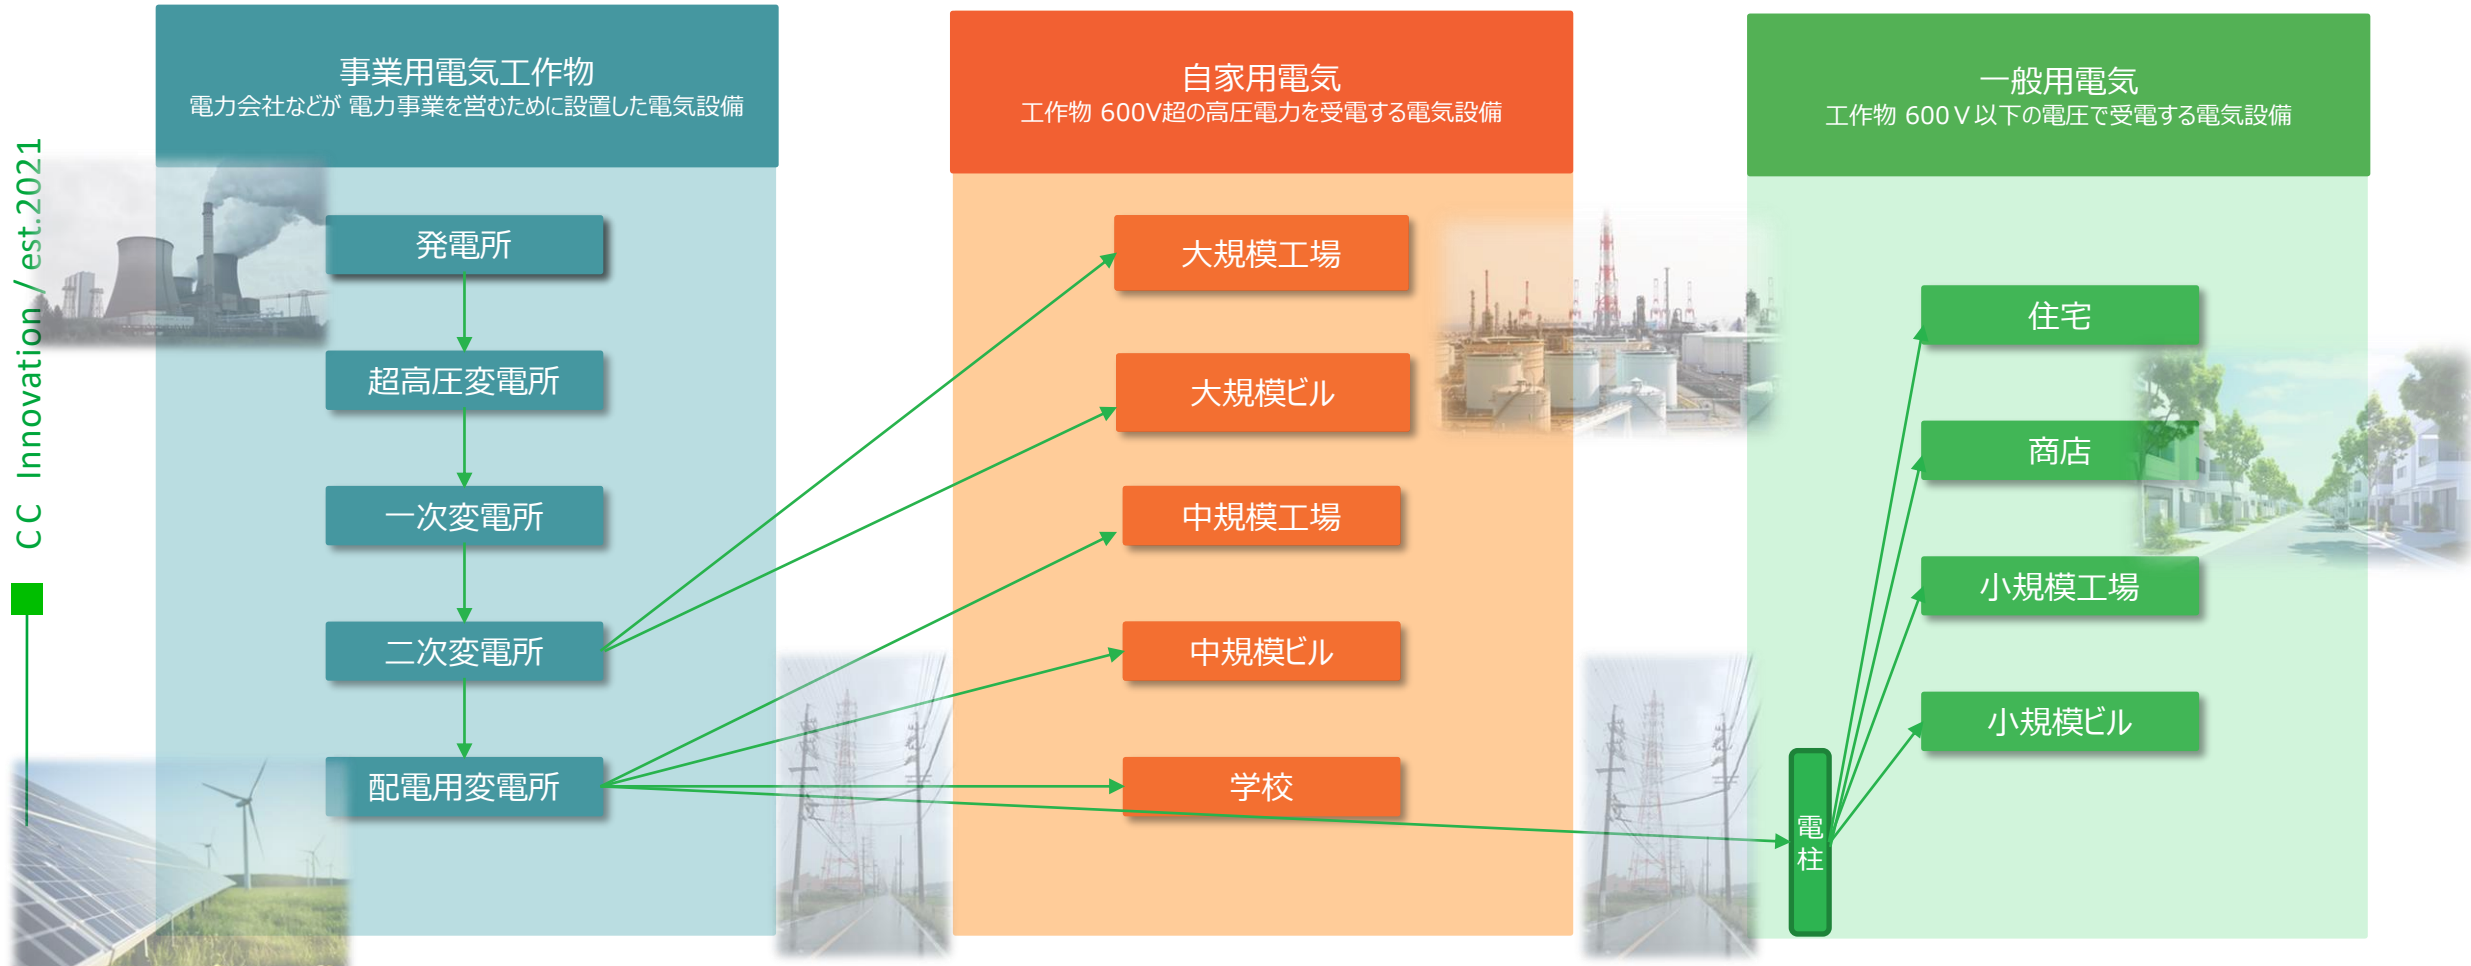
CC Innovation / est.2021

事業用電気工作物
電力会社などが 電力事業を営むために設置した電気設備

発電所

超高圧変電所

一次変電所

二次変電所

配電用変電所

自家用電気
工作物 600V超の高圧電力を受電する電気設備

大規模工場

大規模ビル

中規模工場

中規模ビル

学校

一般用電気
工作物 600V以下の電圧で受電する電気設備

住宅

商店

小規模工場

小規模ビル

電柱